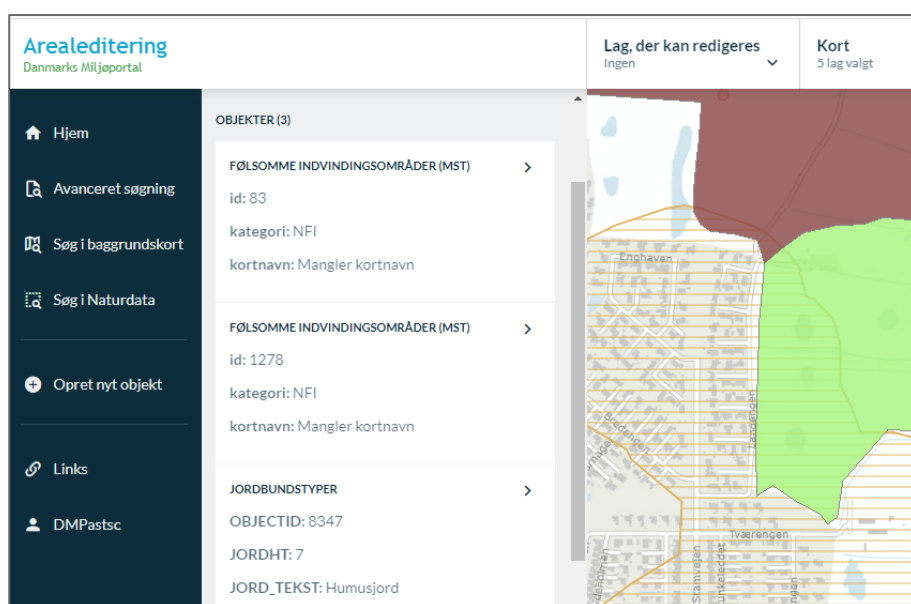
Arealeditering
Danmarks Miljøportal

Lag, der kan redigeres
Ingen

Kort
5 lag valgt

Hjem

Avanceret søgning

Søg i baggrundskort

Søg i Naturdata

Opret nyt objekt

Links

DMPastsc

OBJEKTER (3)

FØLSOMME INDVINDINGSOMRÅDER (MST)
id: 83
kategori: NFI
kortnavn: Mangler kortnavn

FØLSOMME INDVINDINGSOMRÅDER (MST)
id: 1278
kategori: NFI
kortnavn: Mangler kortnavn

JORDBUNDSTYPER
OBJECTID: 8347
JORDHT: 7
JORD_TEKST: Humusjord

Enghaven
Bredgade
Tværengen
Stamvejen
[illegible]